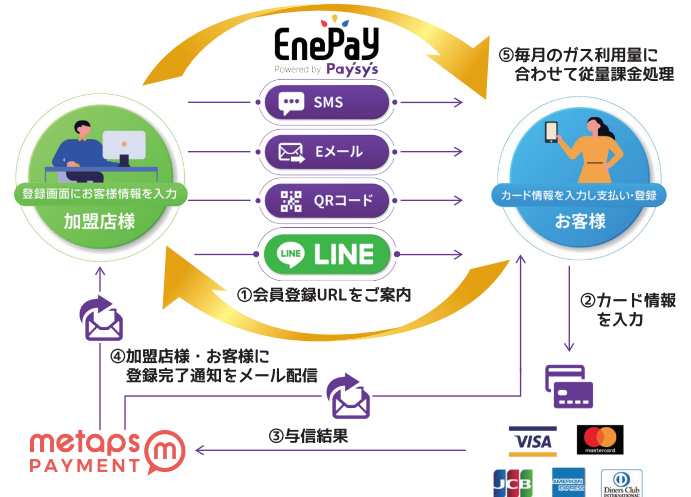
EnePay
Powered by Paysys

⑤毎月のガス利用量に合わせて従量課金処理

SMS
Eメール
QRコード
LINE

登録画面にお客様情報を入力
加盟店様

カード情報を入力し支払い登録
お客様

①会員登録URLをご案内

②カード情報を入力

④加盟店様・お客様に登録完了通知をメール配信

③与信結果

metaps PAYMENT

VISA
mastercard
JCB
AMERICAN EXPRESS
Diners Club INTERNATIONAL